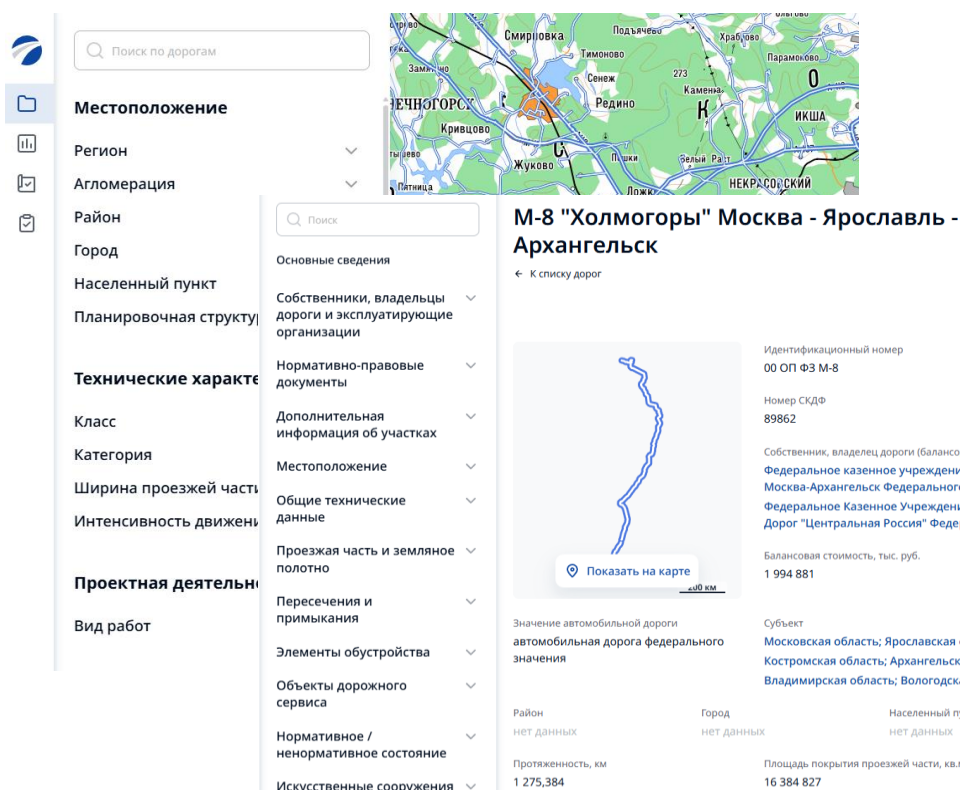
Поиск по дорогам

Местоположение

Регион

Агломерация

Район

Город

Населенный пункт

Планировочная структу

Технические характе

Класс

Категория

Ширина проезжей части

Интенсивность движени

Проектная деятельно

Вид работ

Смирновка
Подъячево
Храброво
Тимоново
Замятино
Парамоново
Сенеж
273
ЕЧНОГОРСК
Редино
Каменка
Кривцово
ИКША
Жуково
Пешки
Белый Раст
Пятница
Ложь
НЕКРАСОВСКИЙ

Поиск

Основные сведения

Собственники, владельцы дороги и эксплуатирующие организации

Нормативно-правовые документы

Дополнительная информация об участках

Местоположение

Общие технические данные

Проезжая часть и земляное полотно

Пересечения и примыкания

Элементы обустройства

Объекты дорожного сервиса

Нормативное / ненормативное состояние

Искусственные сооружения

М-8 "Холмогоры" Москва - Ярославль - Архангельск

← К списку дорог

Показать на карте
200 км

Идентификационный номер
00 ОП ФЗ М-8

Номер СКДФ
89862

Собственник, владелец дороги (баланс
Федеральное казенное учреждени
Москва-Архангельск Федерального
Федеральное Казенное Учреждени
Дорог "Центральная Россия" Феде

Балансовая стоимость, тыс. руб.
1 994 881

Значение автомобильной дороги
автомобильная дорога федерального значения

Субъект
Московская область; Ярославская
Костромская область; Архангельск
Владимирская область; Вологодск

Район
нет данных

Город
нет данных

Населенный п
нет данных

Протяженность, км
1 275,384

Площадь покрытия проезжей части, кв.
16 384 827